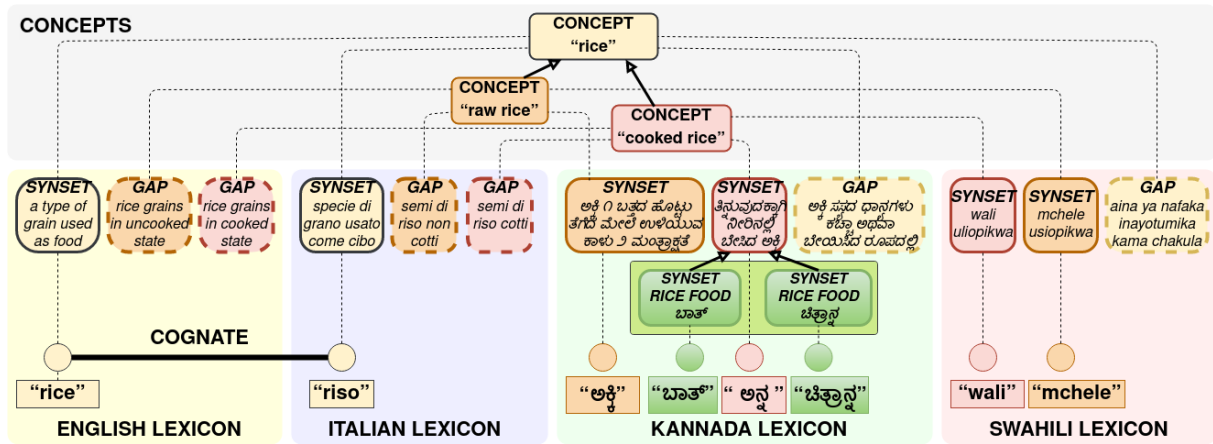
CONCEPTS

CONCEPT "rice"

CONCEPT "raw rice"

CONCEPT "cooked rice"

SYNSET a type of grain used as food

GAP rice grains in uncooked state

GAP rice grains in cooked state

SYNSET specie di grano usato come cibo

GAP semi di riso non cotti

GAP semi di riso cotti

SYNSET ಅಕ್ಕಿ ೧ ಬತ್ತದ ಹೊಟ್ಟು ತೆಗೆದ ಮೇಲೆ ಉಳಿಯುವ ಕಾಳು ೨ ಮಂತ್ರಾಕ್ಷತೆ

SYNSET ತಿನ್ನುವುದಕ್ಕಾಗಿ ನೀರಿನಲ್ಲಿ ಬೇಸಿದ ಅಕ್ಕಿ

GAP ಅಕ್ಕಿ ಸ್ವಾದ ಧಾನ್ಯಗಳು ಕಚ್ಚಾ ಅಥವಾ ಬೇಯಿಸಿದ ರೂಪದಲ್ಲಿ

SYNSET RICE FOOD ಬಾತ್

SYNSET RICE FOOD ಚಿತ್ರಾನ್ನ

SYNSET wali uliopikwa

SYNSET mchele usiopikwa

GAP aina ya nafaka inayotumika kama chakula

COGNATE

"rice"

"riso"

"ಅಕ್ಕಿ"

"ಬಾತ್"

"ಅನ್ನ"

"ಚಿತ್ರಾನ್ನ"

"wali"

"mchele"

ENGLISH LEXICON

ITALIAN LEXICON

KANNADA LEXICON

SWAHILI LEXICON